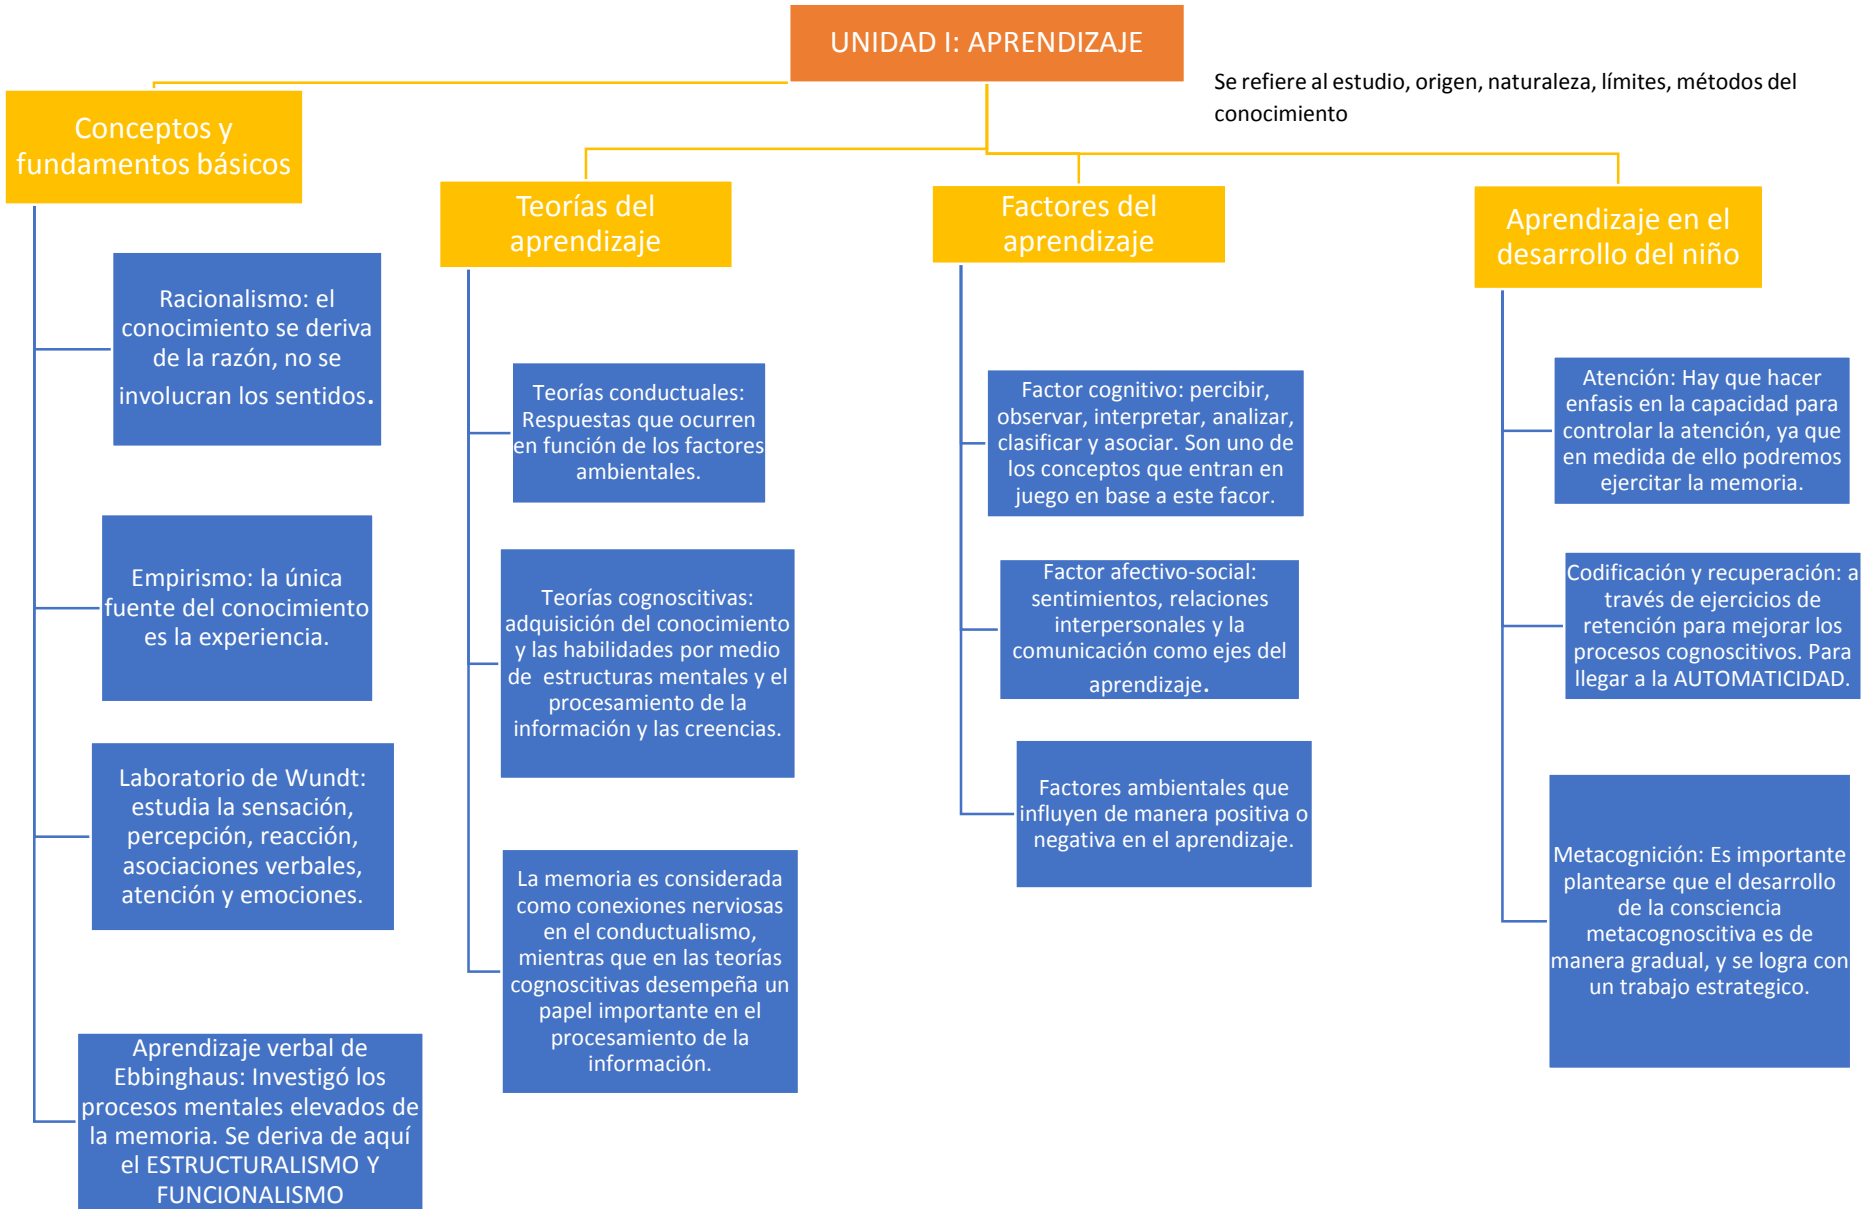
UNIDAD I: APRENDIZAJE

Se refiere al estudio, origen, naturaleza, límites, métodos del conocimiento

Conceptos y fundamentos básicos

Racionalismo: el conocimiento se deriva de la razón, no se involucran los sentidos.

Empirismo: la única fuente del conocimiento es la experiencia.

Laboratorio de Wundt: estudia la sensación, percepción, reacción, asociaciones verbales, atención y emociones.

Aprendizaje verbal de Ebbinghaus: Investigó los procesos mentales elevados de la memoria. Se deriva de aquí el ESTRUCTURALISMO Y FUNCIONALISMO

Teorías del aprendizaje

Teorías conductuales: Respuestas que ocurren en función de los factores ambientales.

Teorías cognoscitivas: adquisición del conocimiento y las habilidades por medio de estructuras mentales y el procesamiento de la información y las creencias.

La memoria es considerada como conexiones nerviosas en el conductualismo, mientras que en las teorías cognoscitivas desempeña un papel importante en el procesamiento de la información.

Factores del aprendizaje

Factor cognitivo: percibir, observar, interpretar, analizar, clasificar y asociar. Son uno de los conceptos que entran en juego en base a este facor.

Factor afectivo-social: sentimientos, relaciones interpersonales y la comunicación como ejes del aprendizaje.

Factores ambientales que influyen de manera positiva o negativa en el aprendizaje.

Aprendizaje en el desarrollo del niño

Atención: Hay que hacer enfasis en la capacidad para controlar la atención, ya que en medida de ello podremos ejercitar la memoria.

Codificación y recuperación: a través de ejercicios de retención para mejorar los procesos cognoscitivos. Para llegar a la AUTOMATICIDAD.

Metacognición: Es importante plantearse que el desarrollo de la consciencia metacognoscitiva es de manera gradual, y se logra con un trabajo estrategico.